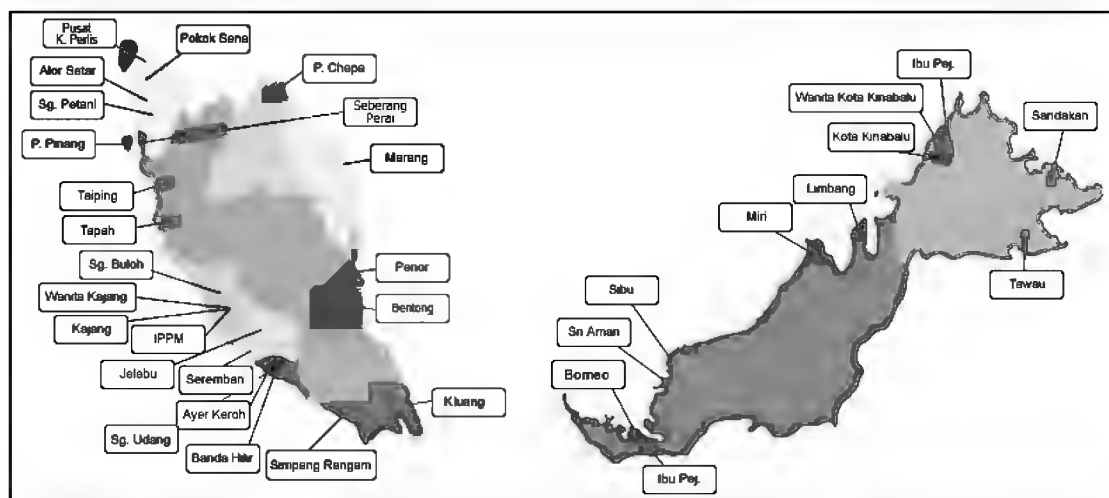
Pusat K. Perlis
Pokok Sena
Alor Setar
P. Chepa
Sg. Petani
Seberang Perai
P. Pinang
Marang
Taiping
Tapah
Sg. Buloh
Penor
Wanita Kajang
Bentong
Kajang
IPPM
Jelebu
Seremban
Ayer Keroh
Sg. Udang
Banda Hilir
Kluang
Simpang Rengam
Ibu Pej.
Wanita Kota Kinabalu
Sandakan
Kota Kinabalu
Limbang
Miri
Tawau
Sibu
Sri Aman
Borneo
Ibu Pej.